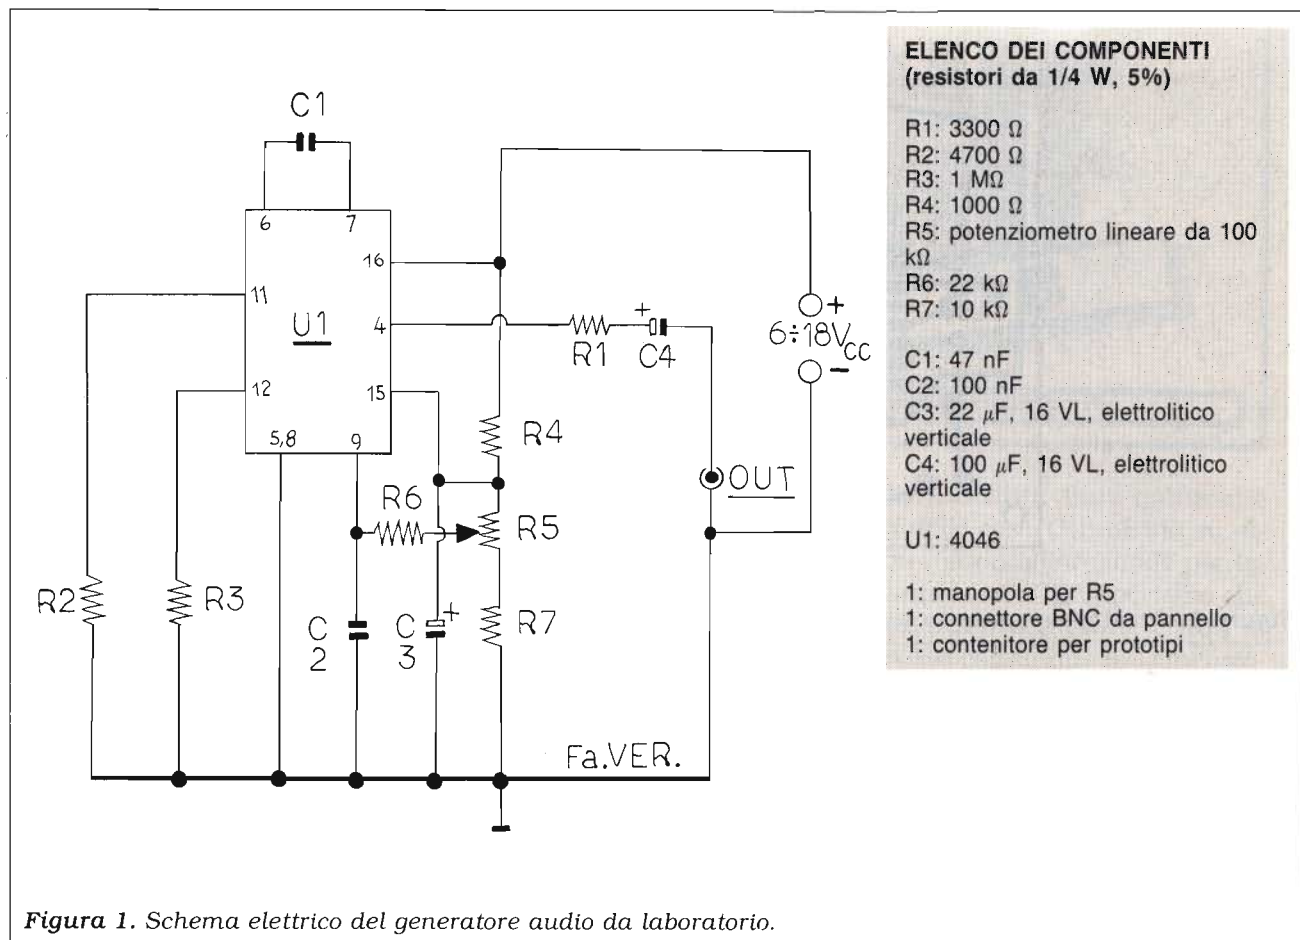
C1

6 7

16

11

U1 4

12

15

5,8 9

R1 C4

+

R4

R6

R5

R2

R3

C 2

C 3

+

R7

Fa.VER.

OUT

+

$6\div18V_{CC}$

−

ELENCO DEI COMPONENTI
(resistori da 1/4 W, 5%)

R1: 3300 Ω
R2: 4700 Ω
R3: 1 MΩ
R4: 1000 Ω
R5: potenziometro lineare da 100 kΩ
R6: 22 kΩ
R7: 10 kΩ

C1: 47 nF
C2: 100 nF
C3: 22 μF, 16 VL, elettrolitico verticale
C4: 100 μF, 16 VL, elettrolitico verticale

U1: 4046

1: manopola per R5
1: connettore BNC da pannello
1: contenitore per prototipi

Figura 1. Schema elettrico del generatore audio da laboratorio.